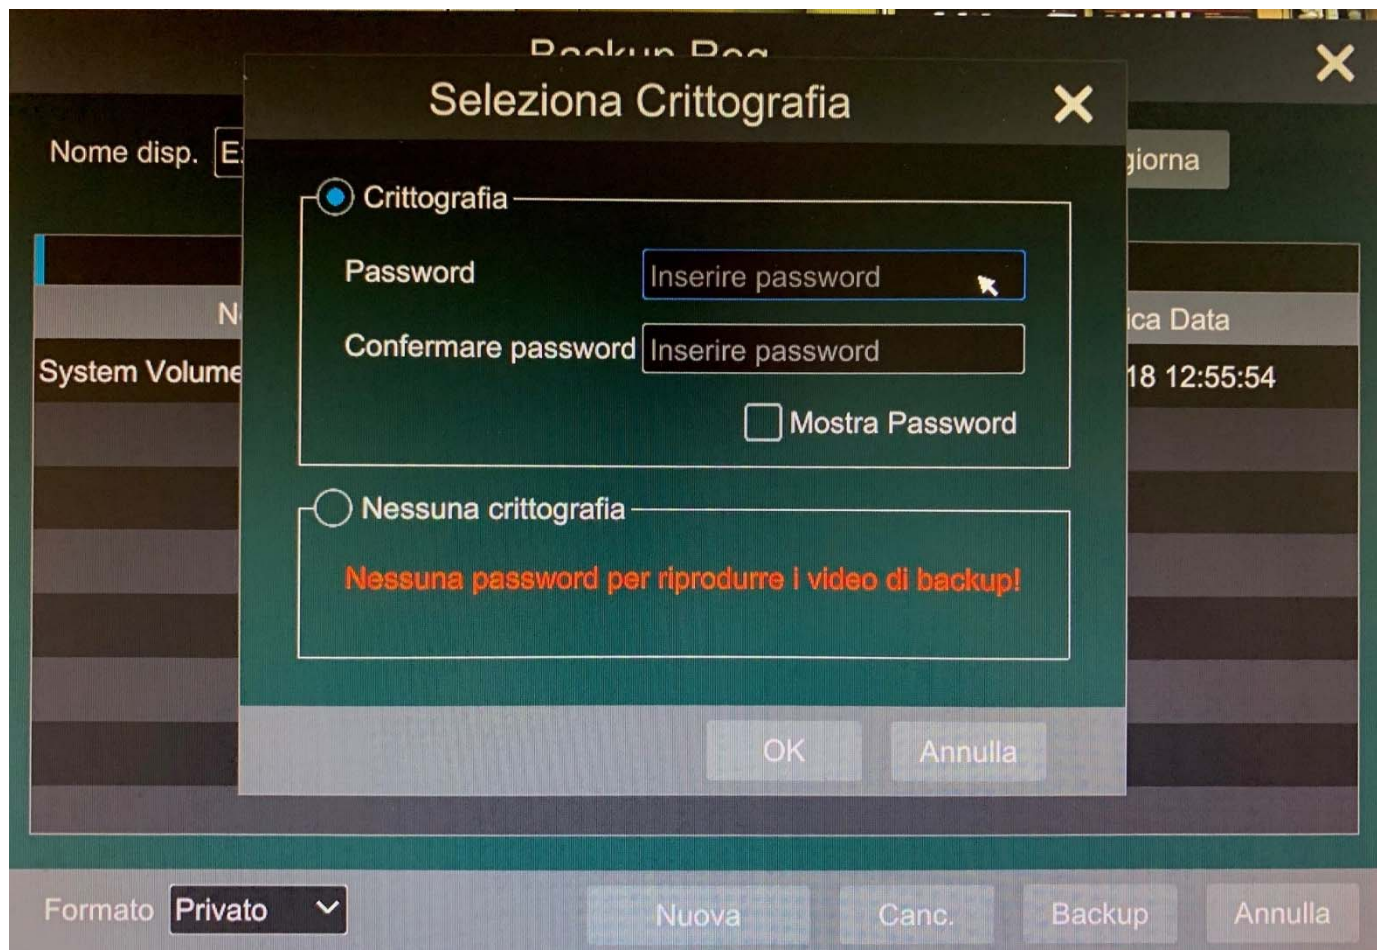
Backup Reg

Nome disp. E

giorna

N

ica Data

System Volume

18 12:55:54

Seleziona Crittografia

Crittografia

Password Inserire password

Confermare password Inserire password

Mostra Password

Nessuna crittografia

Nessuna password per riprodurre i video di backup!

OK Annulla

Formato Privato

Nuova Canc. Backup Annulla